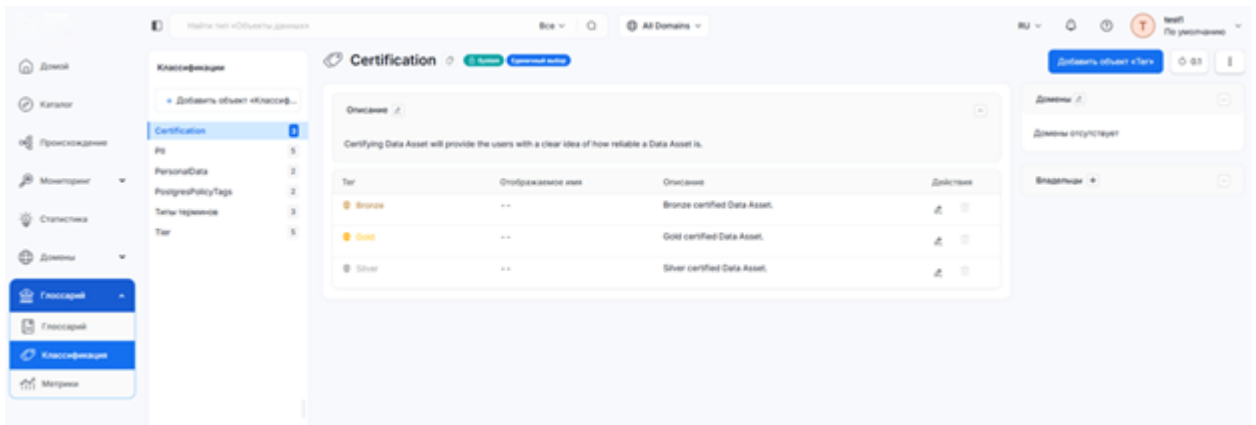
Найти тип «Объекты данных» Все All Domains RU T test1 По умолчанию

Домой
Каталог
Происхождение
Мониторинг
Статистика
Домены
Глоссарий
Глоссарий
Классификация
Метрики

Классификации
+ Добавить объект «Классиф...
Certification 3
PII 5
PersonalData 2
PostgresPolicyTags 2
Типы терминов 3
Tier 5

Certification System Единичный выбор

Добавить объект «Тег» 0.1

Описание
Certifying Data Asset will provide the users with a clear idea of how reliable a Data Asset is.

| Тег | Отображаемое имя | Описание | Действия |
|---|---|---|---|
| Bronze | -- | Bronze certified Data Asset. | |
| Gold | -- | Gold certified Data Asset. | |
| Silver | -- | Silver certified Data Asset. | |

Домены
Домены отсутствует

Владельцы +